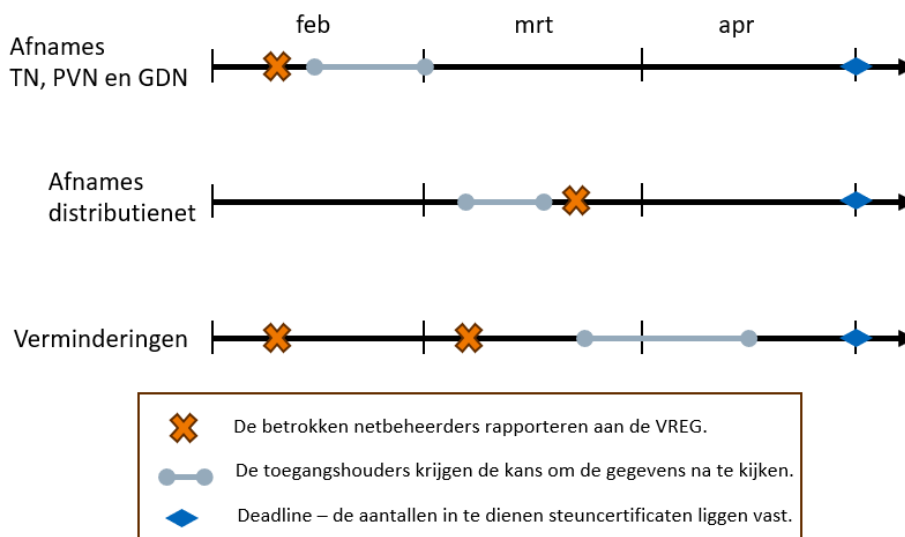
feb mrt apr

Afnames TN, PVN en GDN

Afnames distributienet

Verminderingen

De betrokken netbeheerders rapporteren aan de VREG.

De toegangshouders krijgen de kans om de gegevens na te kijken.

Deadline – de aantallen in te dienen steuncertificaten liggen vast.